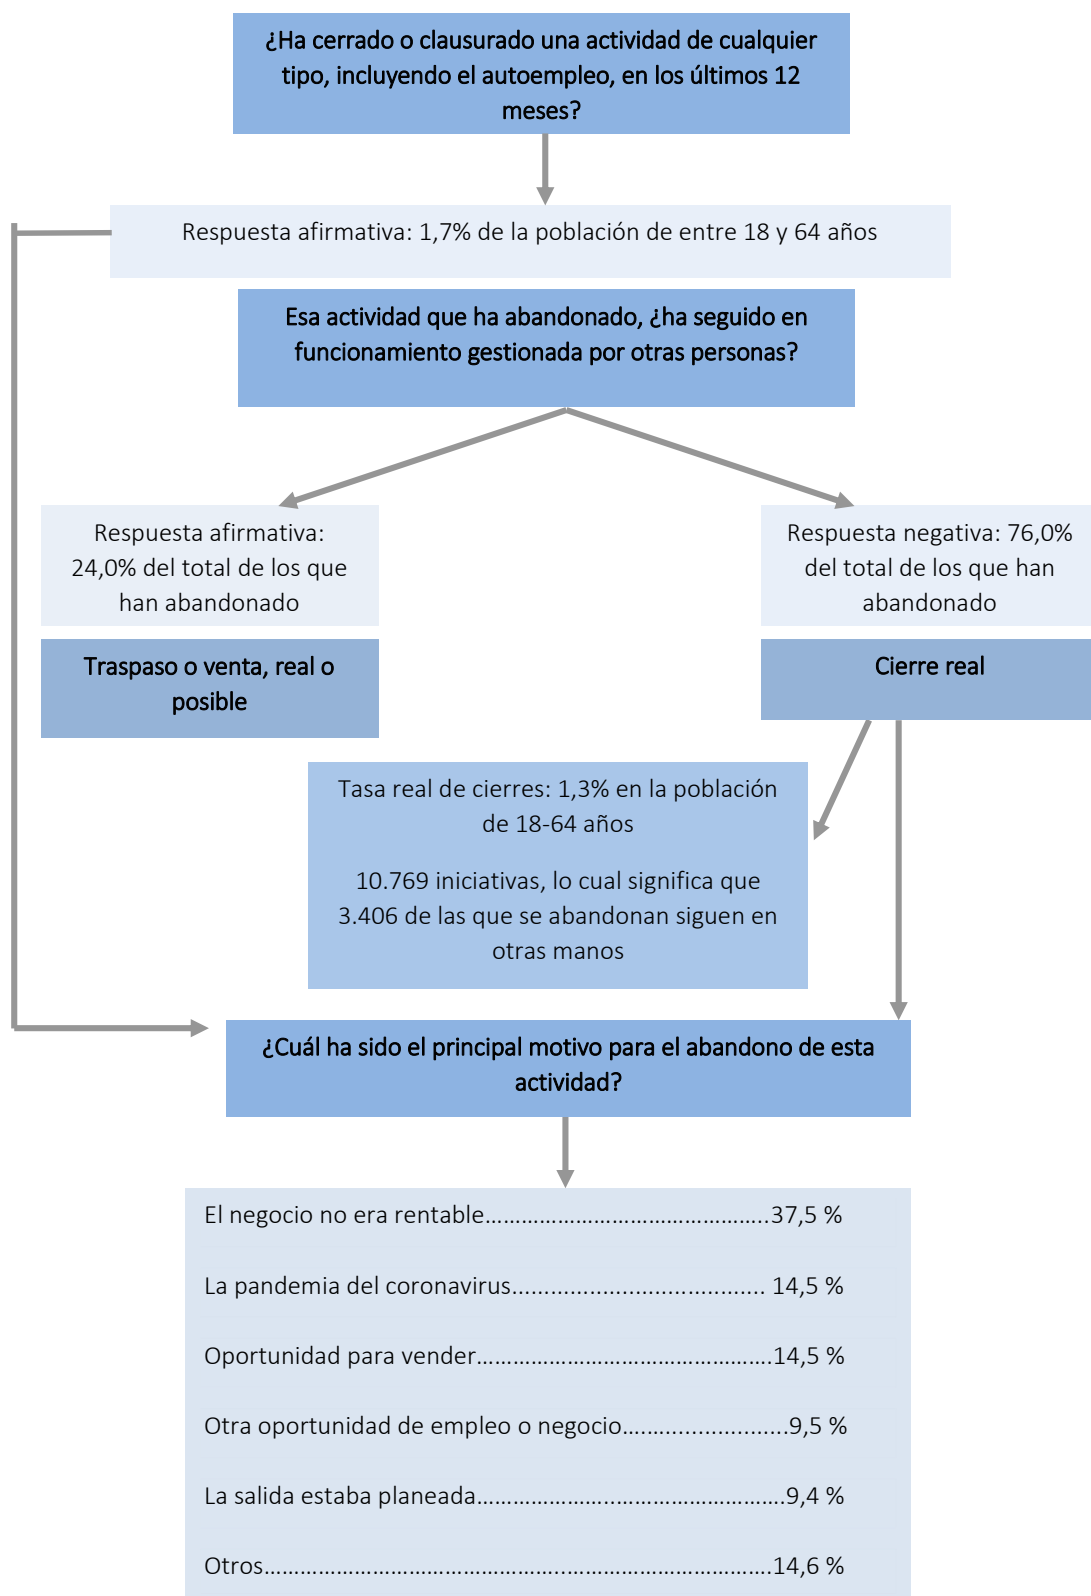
¿Ha cerrado o clausurado una actividad de cualquier tipo, incluyendo el autoempleo, en los últimos 12 meses?

Respuesta afirmativa: 1,7% de la población de entre 18 y 64 años

Esa actividad que ha abandonado, ¿ha seguido en funcionamiento gestionada por otras personas?

Respuesta afirmativa: 24,0% del total de los que han abandonado

Traspaso o venta, real o posible

Respuesta negativa: 76,0% del total de los que han abandonado

Cierre real

Tasa real de cierres: 1,3% en la población de 18-64 años

10.769 iniciativas, lo cual significa que 3.406 de las que se abandonan siguen en otras manos

¿Cuál ha sido el principal motivo para el abandono de esta actividad?

El negocio no era rentable.........................................37,5 %

La pandemia del coronavirus.................................... 14,5 %

Oportunidad para vender...........................................14,5 %

Otra oportunidad de empleo o negocio.......................9,5 %

La salida estaba planeada...........................................9,4 %

Otros...........................................................................14,6 %